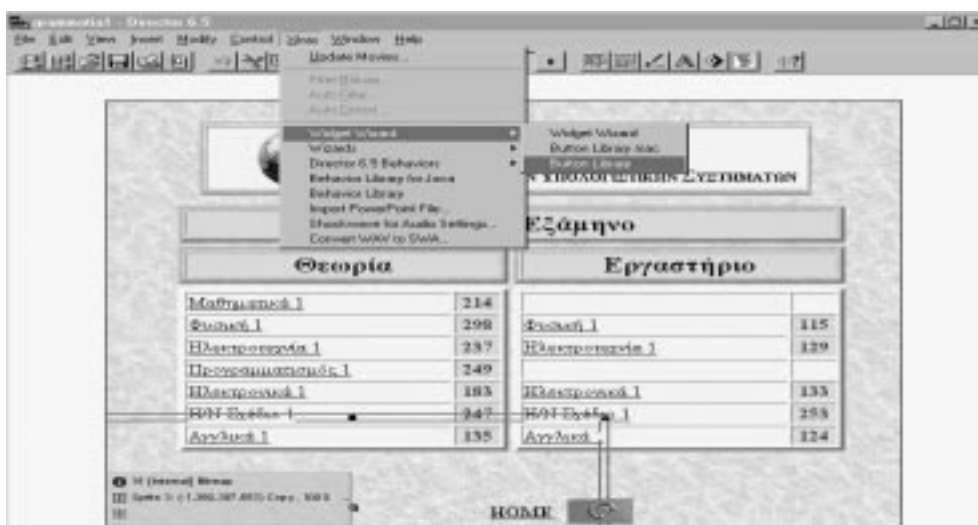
programma1 - Director 6.5

File Edit View Insert Modify Control Xtras Window Help

Update Movies...

Filter Bitmap
Auto Filter
Auto Distort

Widget Wizard
Wizards
Director 6.5 Behaviors
Behavior Library for Java
Behavior Library
Import PowerPoint File...
Shockwave for Audio Settings...
Convert WAV to SWA...

Widget Wizard
Button Library mac
Button Library

ΥΠΟΛΟΓΙΣΤΙΚΩΝ ΣΥΣΤΗΜΑΤΩΝ

Εξάμηνο

Θεωρία

Εργαστήριο

| Μαθηματικά 1 | 214 |
|---|---|
| Φυσική 1 | 298 |
| Ηλεκτροτεχνία 1 | 237 |
| Προγραμματισμός 1 | 249 |
| Ηλεκτρονική 1 | 185 |
| Η/Υ Εφαρμ. 1 | 247 |
| Αγγλικά 1 | 135 |

| | |
|---|---|
| Φυσική 1 | 115 |
| Ηλεκτροτεχνία 1 | 129 |
| | |
| Ηλεκτρονική 1 | 133 |
| Η/Υ Εφαρμ. 1 | 253 |
| Αγγλικά | 124 |

14 (Internal) Bitmap
Sprite 3: (1,300,387,893) Copy , 100 %

HOME